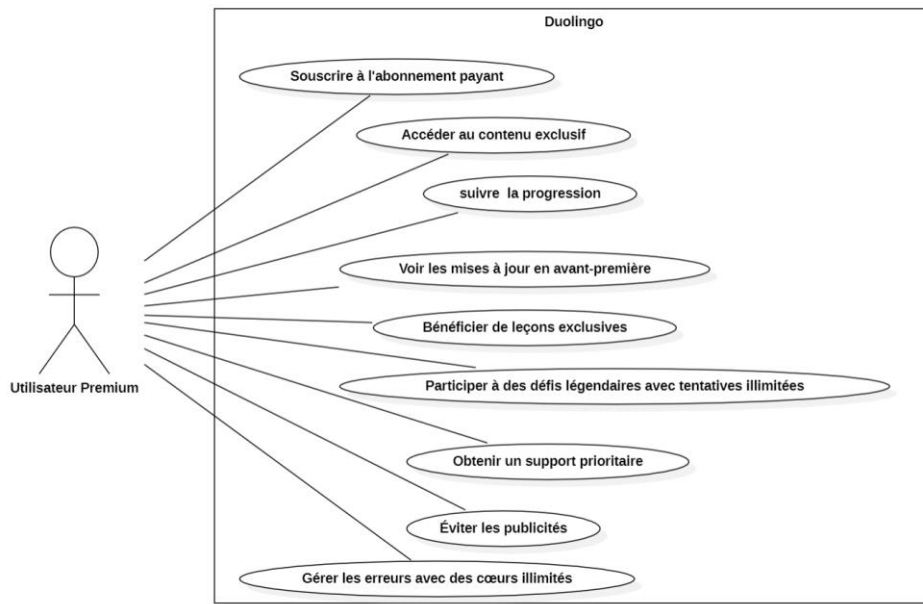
Duolingo

Souscrire à l'abonnement payant

Accéder au contenu exclusif

suivre la progression

Voir les mises à jour en avant-première

Bénéficier de leçons exclusives

Participer à des défis légendaires avec tentatives illimitées

Obtenir un support prioritaire

Éviter les publicités

Gérer les erreurs avec des cœurs illimités

Utilisateur Premium